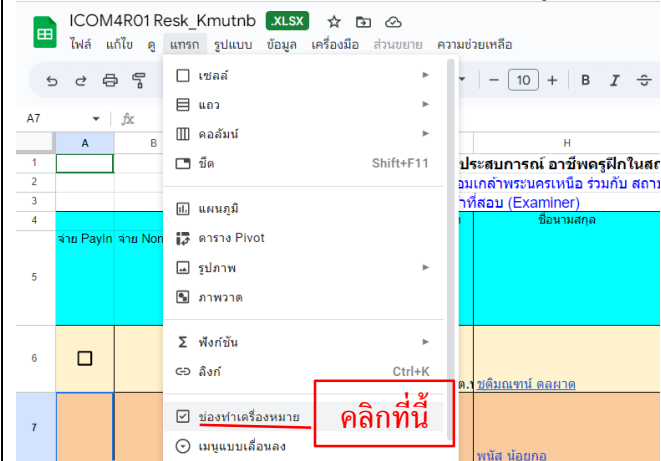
ICOM4R01 Resk_Kmutnb .XLSX

ไฟล์ แก้ไข ดู แทรก รูปแบบ ข้อมูล เครื่องมือ ส่วนขยาย ความช่วยเหลือ

10

A7 fx

A B H

1 2 3 4 5 6 7

จ่าย PayIn จ่าย Non

ประสบการณ์ อาชีพครูฝึกในส
อมเกล้าพระนครเหนือ ร่วมกับ สถา
าที่สอบ (Examiner)

ชื่อนามสกุล

ต.ๆ ชติมณฑน์ ดลผาด

พนัส น้อยกอ

เซลล์
แถว
คอลัมน์
ชีต Shift+F11
แผนภูมิ
ตาราง Pivot
รูปภาพ
ภาพวาด
ฟังก์ชัน
ลิงก์ Ctrl+K
ช่องทำเครื่องหมาย
เมนูแบบเลื่อนลง

คลิกที่นี้